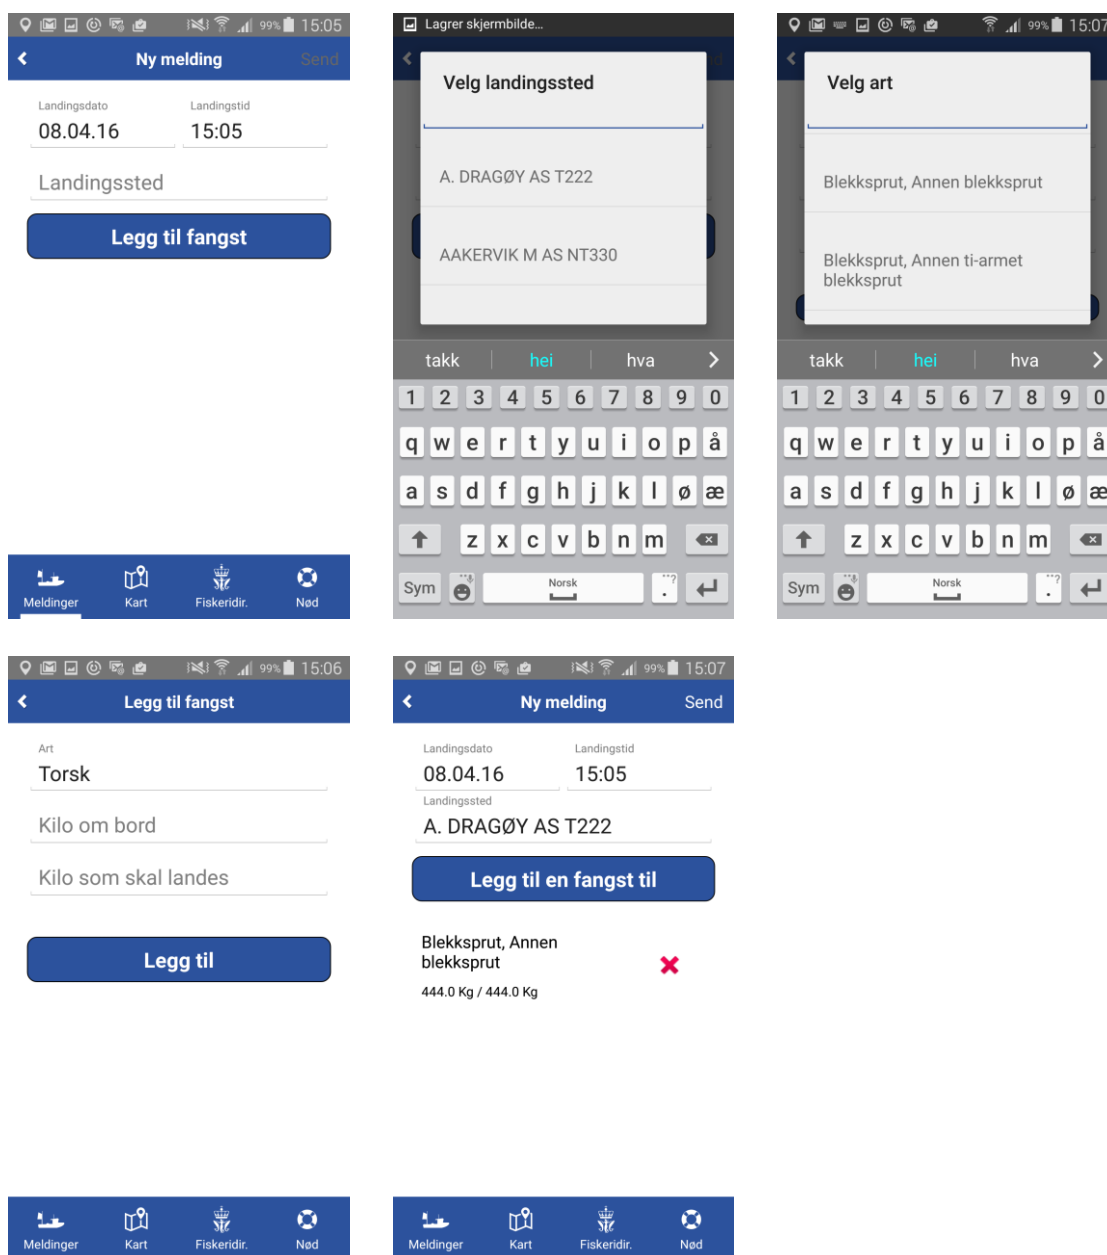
99% 15:05
Ny melding
Send
Landingsdato
08.04.16
Landingstid
15:05
Landingssted
Legg til fangst
Meldinger
Kart
Fiskeridir.
Nød

Lagrer skjermbilde...
Velg landingssted
A. DRAGØY AS T222
AAKERVIK M AS NT330
takk
hei
hva
1 2 3 4 5 6 7 8 9 0
q w e r t y u i o p å
a s d f g h j k l ø æ
z x c v b n m
Sym
Norsk

99% 15:07
Velg art
Blekksprut, Annen blekksprut
Blekksprut, Annen ti-armet blekksprut
takk
hei
hva
1 2 3 4 5 6 7 8 9 0
q w e r t y u i o p å
a s d f g h j k l ø æ
z x c v b n m
Sym
Norsk

99% 15:06
Legg til fangst
Art
Torsk
Kilo om bord
Kilo som skal landes
Legg til
Meldinger
Kart
Fiskeridir.
Nød

99% 15:07
Ny melding
Send
Landingsdato
08.04.16
Landingstid
15:05
Landingssted
A. DRAGØY AS T222
Legg til en fangst til
Blekksprut, Annen blekksprut
444.0 Kg / 444.0 Kg
Meldinger
Kart
Fiskeridir.
Nød